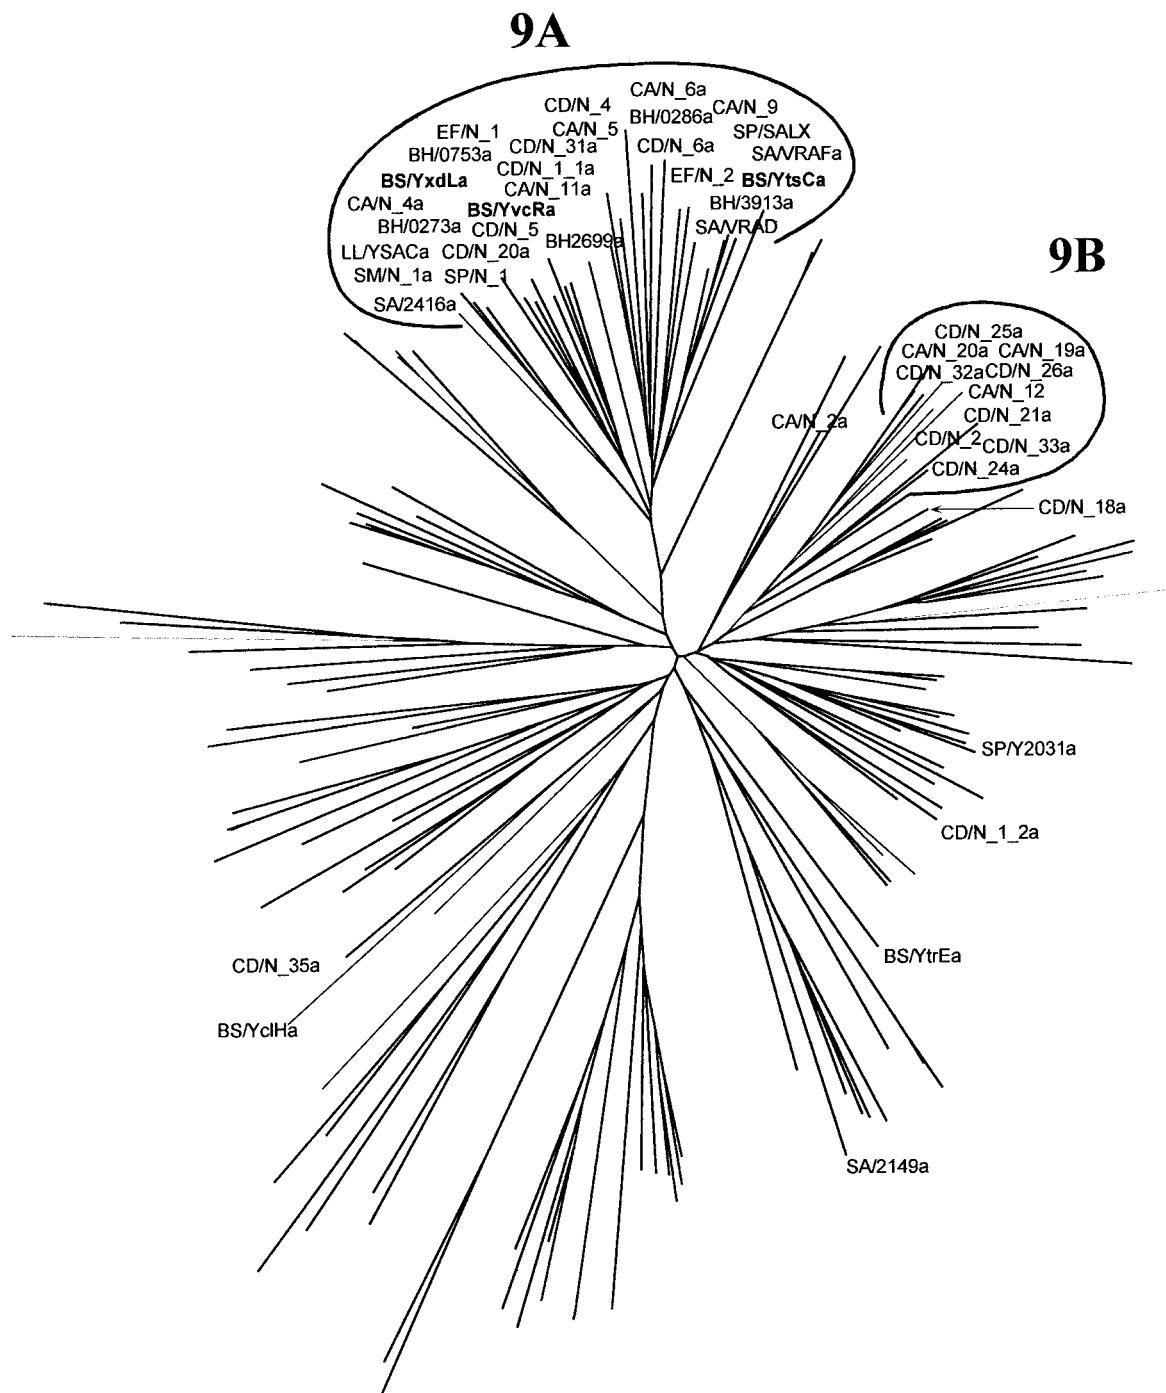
9A

CA/N_6a
CD/N_4
CA/N_9
BH/0286a
CA/N_5
EF/N_1
SP/SALX
CD/N_31a
CD/N_6a
BH/0753a
SA/VRAFa
CD/N_1_1a
EF/N_2
BS/YtsCa
BS/YxdLa
CA/N_11a
CA/N_4a
BS/YvcRa
BH/3913a
BH/0273a
CD/N_5
SA/VRAD
LL/YSACa
CD/N_20a
BH2699a
SM/N_1a
SP/N_1
SA/2416a

9B

CD/N_25a
CA/N_20a
CA/N_19a
CD/N_32a
CD/N_26a
CA/N_12
CA/N_2a
CD/N_21a
CD/N_2
CD/N_33a
CD/N_24a
CD/N_18a

SP/Y2031a
CD/N_1_2a
BS/YtrEa
CD/N_35a
BS/YclHa
SA/2149a